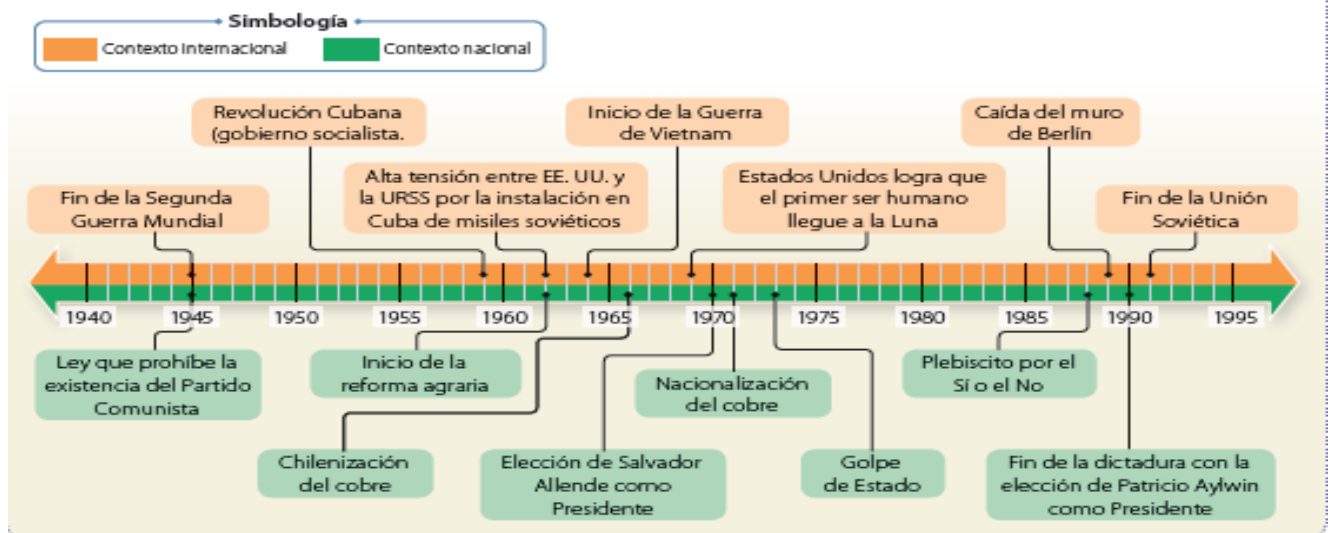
Simbología
Contexto internacional
Contexto nacional

Revolución Cubana (gobierno socialista.

Inicio de la Guerra de Vietnam

Caída del muro de Berlín

Alta tensión entre EE. UU. y la URSS por la instalación en Cuba de misiles soviéticos

Estados Unidos logra que el primer ser humano llegue a la Luna

Fin de la Segunda Guerra Mundial

Fin de la Unión Soviética

1940 1945 1950 1955 1960 1965 1970 1975 1980 1985 1990 1995

Ley que prohíbe la existencia del Partido Comunista

Inicio de la reforma agraria

Nacionalización del cobre

Plebiscito por el Sí o el No

Chilenización del cobre

Elección de Salvador Allende como Presidente

Golpe de Estado

Fin de la dictadura con la elección de Patricio Aylwin como Presidente